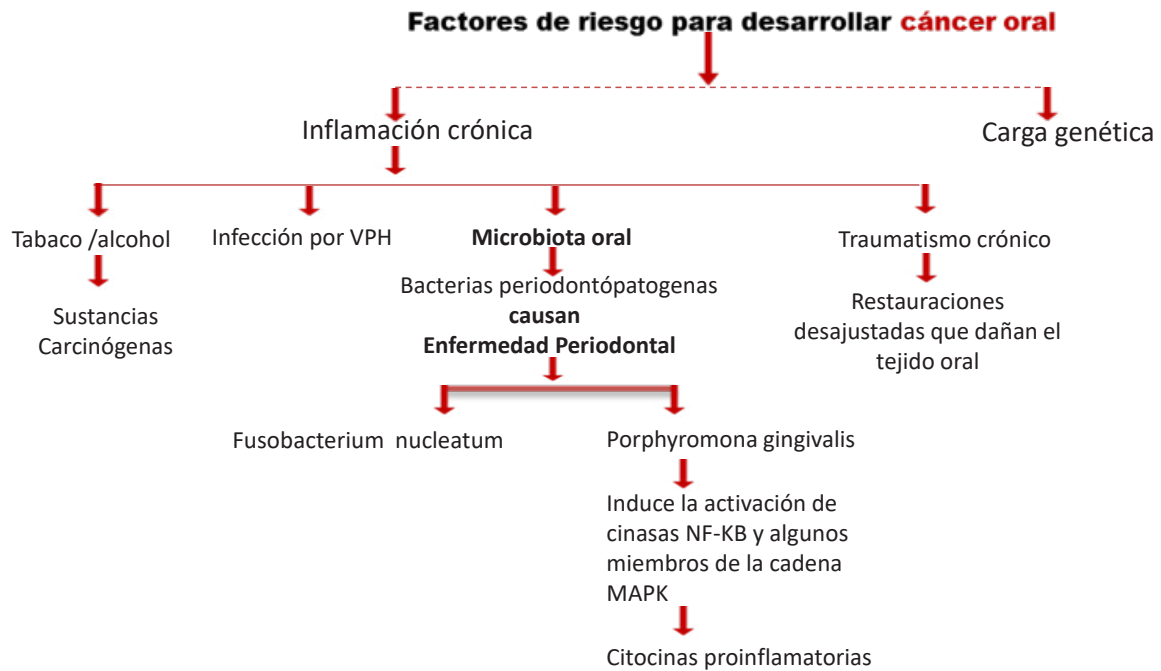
Factores de riesgo para desarrollar cáncer oral

Inflamación crónica

Carga genética

Tabaco /alcohol

Sustancias Carcinógenas

Infección por VPH

Microbiota oral

Bacterias periodontópatogenas causan Enfermedad Periodontal

Fusobacterium nucleatum

Porphyromona gingivalis

Induce la activación de cinasas NF-KB y algunos miembros de la cadena MAPK

Citocinas proinflamatorias

Traumatismo crónico

Restauraciones desajustadas que dañan el tejido oral